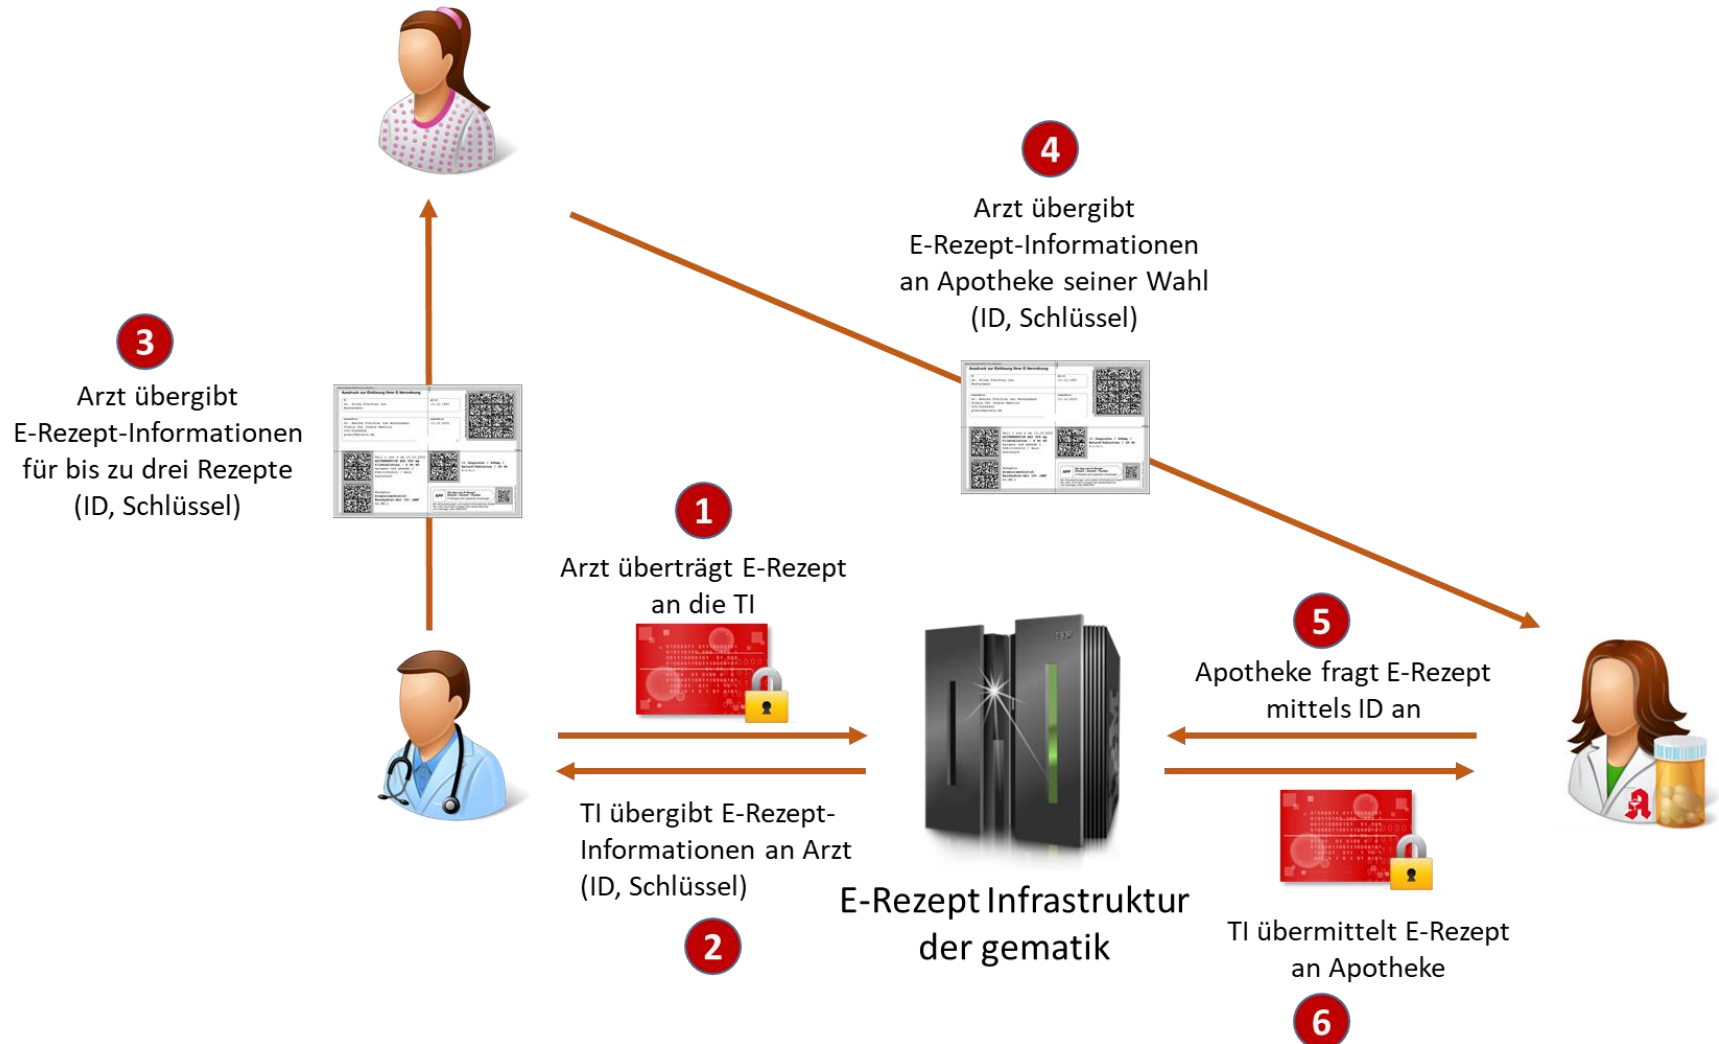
4

Arzt übergibt E-Rezept-Informationen an Apotheke seiner Wahl (ID, Schlüssel)

3

Arzt übergibt E-Rezept-Informationen für bis zu drei Rezepte (ID, Schlüssel)

1

Arzt überträgt E-Rezept an die TI

5

Apotheke fragt E-Rezept mittels ID an

TI übergibt E-Rezept-Informationen an Arzt (ID, Schlüssel)

2

E-Rezept Infrastruktur der gematik

TI übermittelt E-Rezept an Apotheke

6